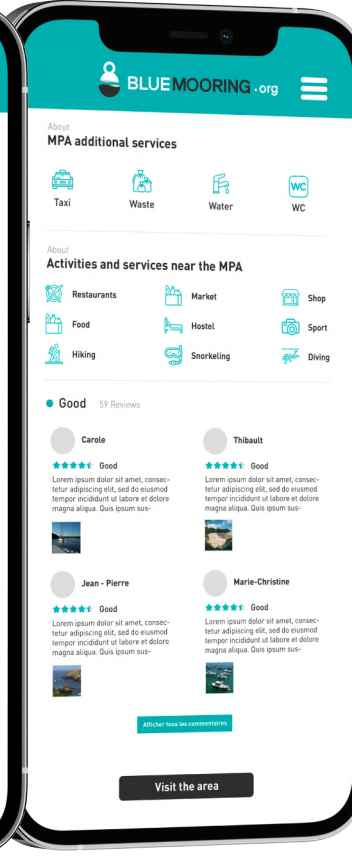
BLUEMOORING.org

About
MPA additional services

Taxi
Waste
Water
WC
WC

About
Activities and services near the MPA

Restaurants
Market
Shop
Food
Hostel
Sport
Hiking
Snorkeling
Diving

Good 59 Reviews

Carole
Good
Lorem ipsum dolor sit amet, consectetur adipiscing elit, sed do eiusmod tempor incididunt ut labore et dolore magna aliqua. Quis ipsum sus-

Thibault
Good
Lorem ipsum dolor sit amet, consectetur adipiscing elit, sed do eiusmod tempor incididunt ut labore et dolore magna aliqua. Quis ipsum sus-

Jean - Pierre
Good
Lorem ipsum dolor sit amet, consectetur adipiscing elit, sed do eiusmod tempor incididunt ut labore et dolore magna aliqua. Quis ipsum sus-

Marie-Christine
Good
Lorem ipsum dolor sit amet, consectetur adipiscing elit, sed do eiusmod tempor incididunt ut labore et dolore magna aliqua. Quis ipsum sus-

Afficher tous les commentaires

Visit the area